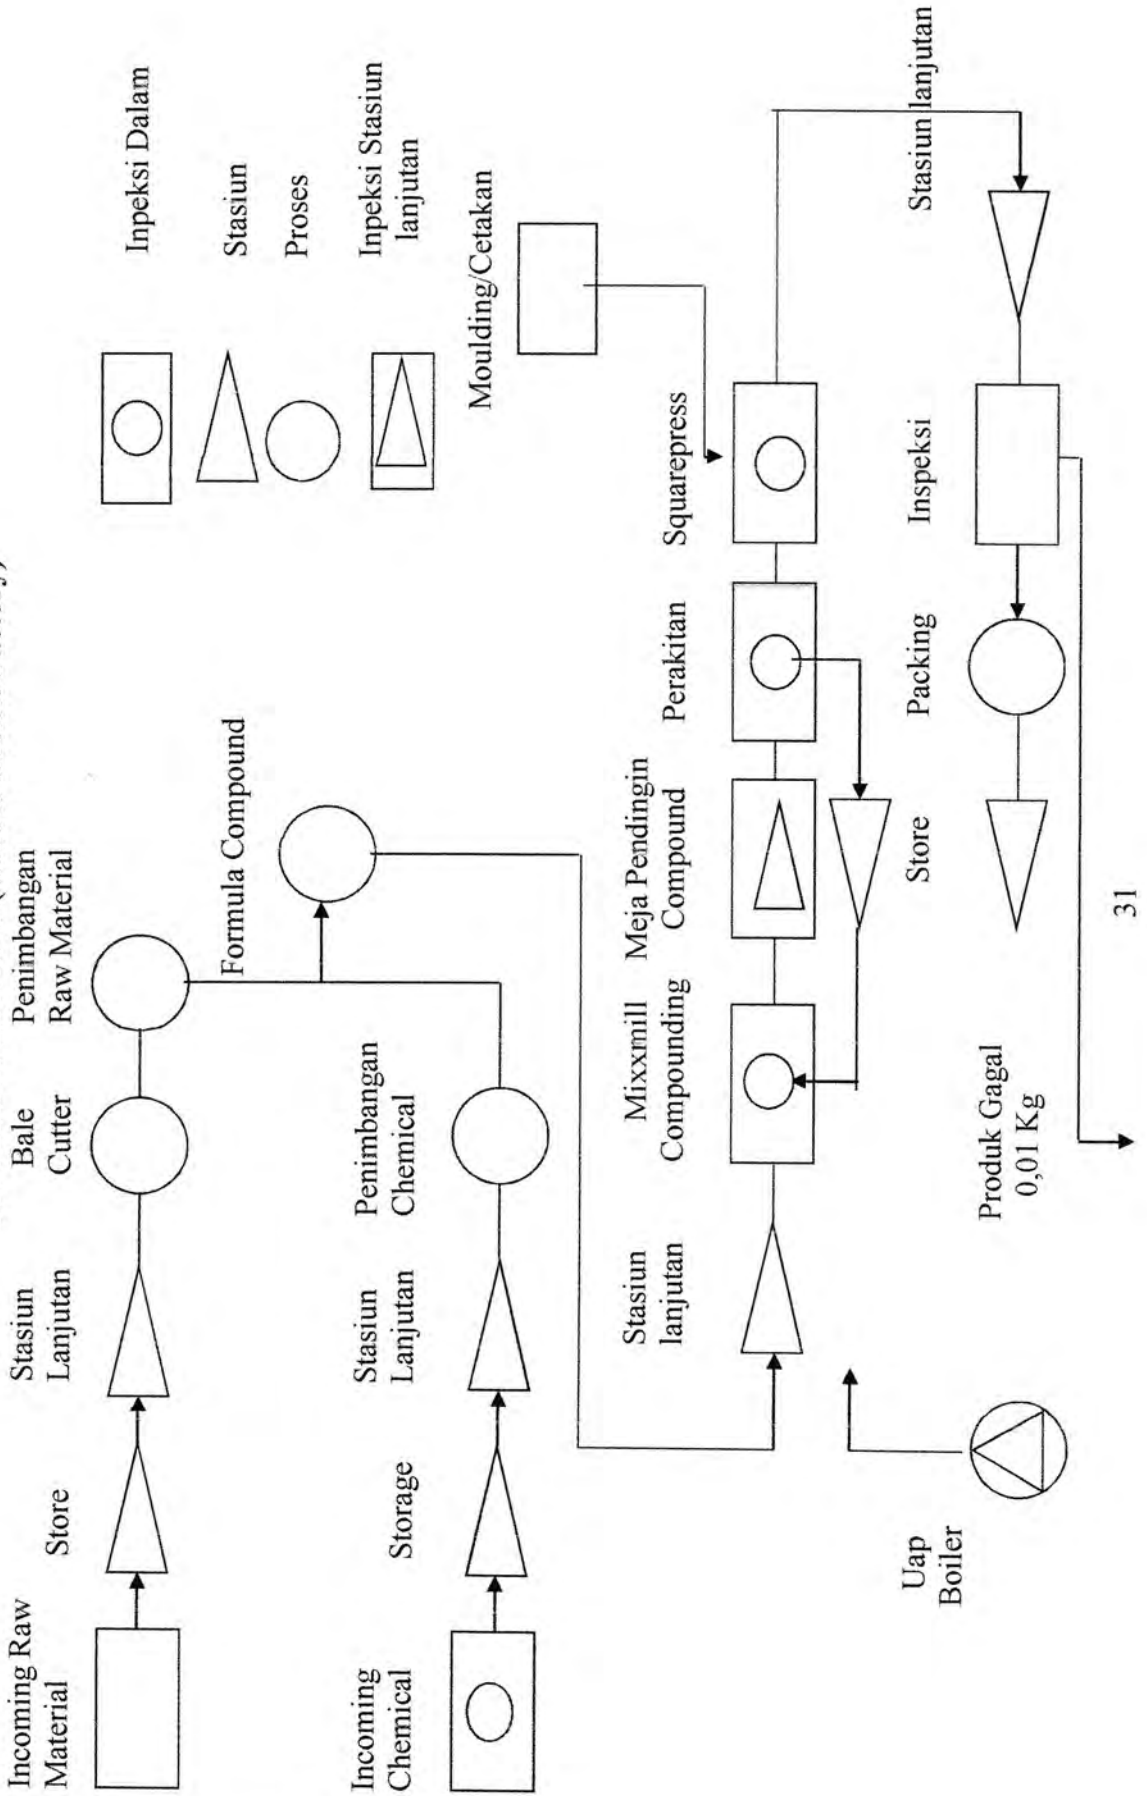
Inpeksi Dalam

Stasiun

Proses

Inpeksi Stasiun lanjutan

Incoming Raw Material

Store

Stasiun Lanjutan

Bale Cutter

Penimbangan Raw Material

Formula Compound

Incoming Chemical

Storage

Stasiun Lanjutan

Penimbangan Chemical

Moulding/Cetakan

Stasiun lanjutan

Mixxmill Compounding

Meja Pendingin Compound

Perakitan

Squarepress

Stasiun lanjutan

Uap Boiler

Produk Gagal 0,01 Kg

Store

Packing

Inspeksi

31